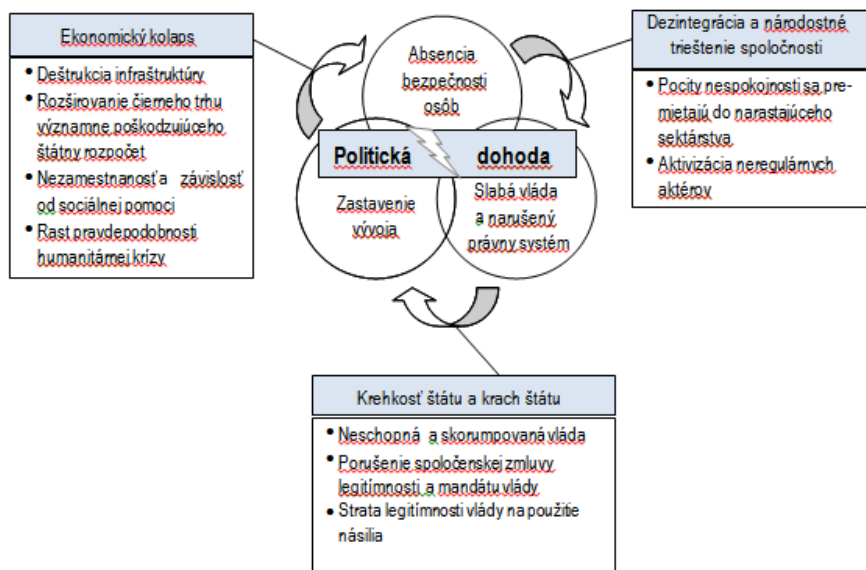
Ekonomický kolaps

- Deštrukcia infraštruktúry
- Rozširovanie čierneho trhu významne poškodzujúceho štátny rozpočet
- Nezamestnanosť a závislosť od sociálnej pomoci
- Rast pravdepodobnosti humanitárnej krízy

Absencia bezpečnosti osôb

Politická dohoda

Zastavenie vývoja

Slabá vláda a narušený právny systém

Dezintegrácia a národnostné trieštenie spoločnosti

- Pocity nespokojnosti sa premietajú do narastajúceho sektárstva
- Aktivizácia neregulárnych aktérov

Krehkosť štátu a krach štátu

- Neschopná a skorumpovaná vláda
- Porušenie spoločenskej zmluvy legitímnosti a mandátu vlády
- Strata legitímnosti vlády na použitie násilia